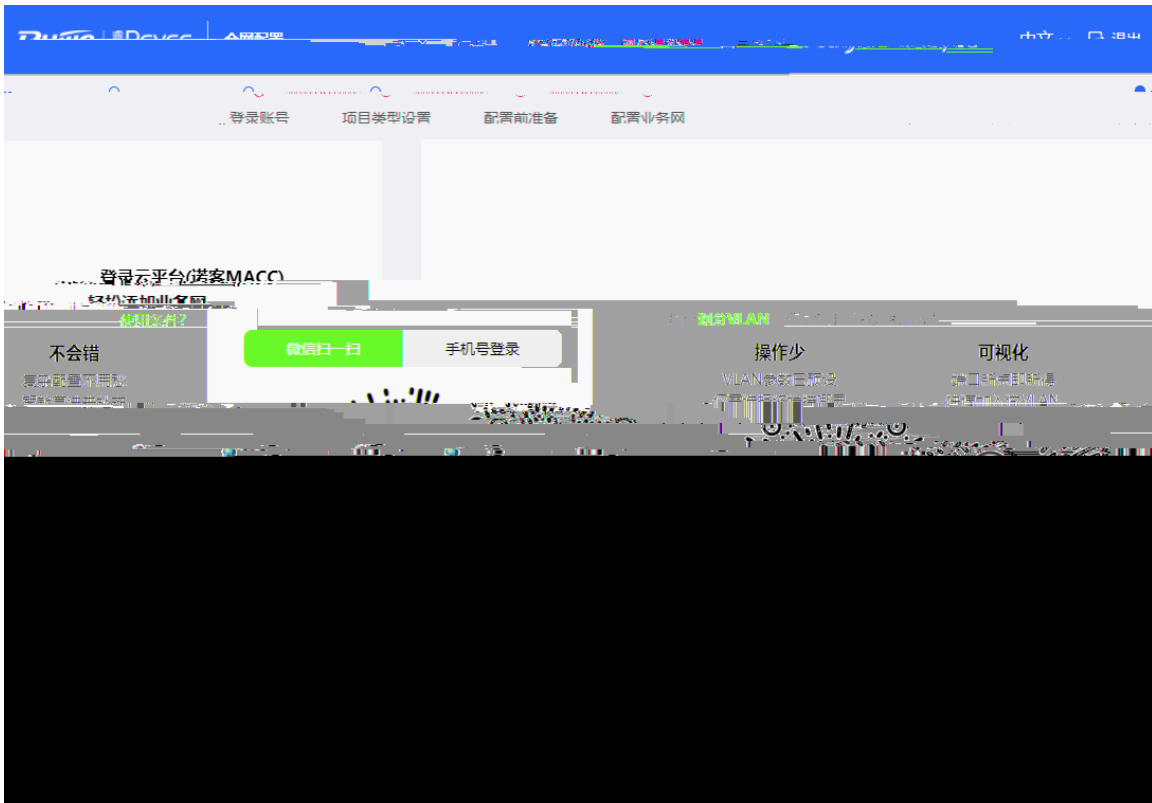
Ruijie | Reyee | 全网配置

中文 | 退出

登录账号 项目类型设置 配置前准备 配置业务网

登录云平台(诺客MACC)
轻松添加业务网
使用说明?

微信扫一扫 手机号登录

划分VLAN

不会错
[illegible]

操作少
VLAN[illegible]
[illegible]

可视化
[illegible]
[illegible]VLAN